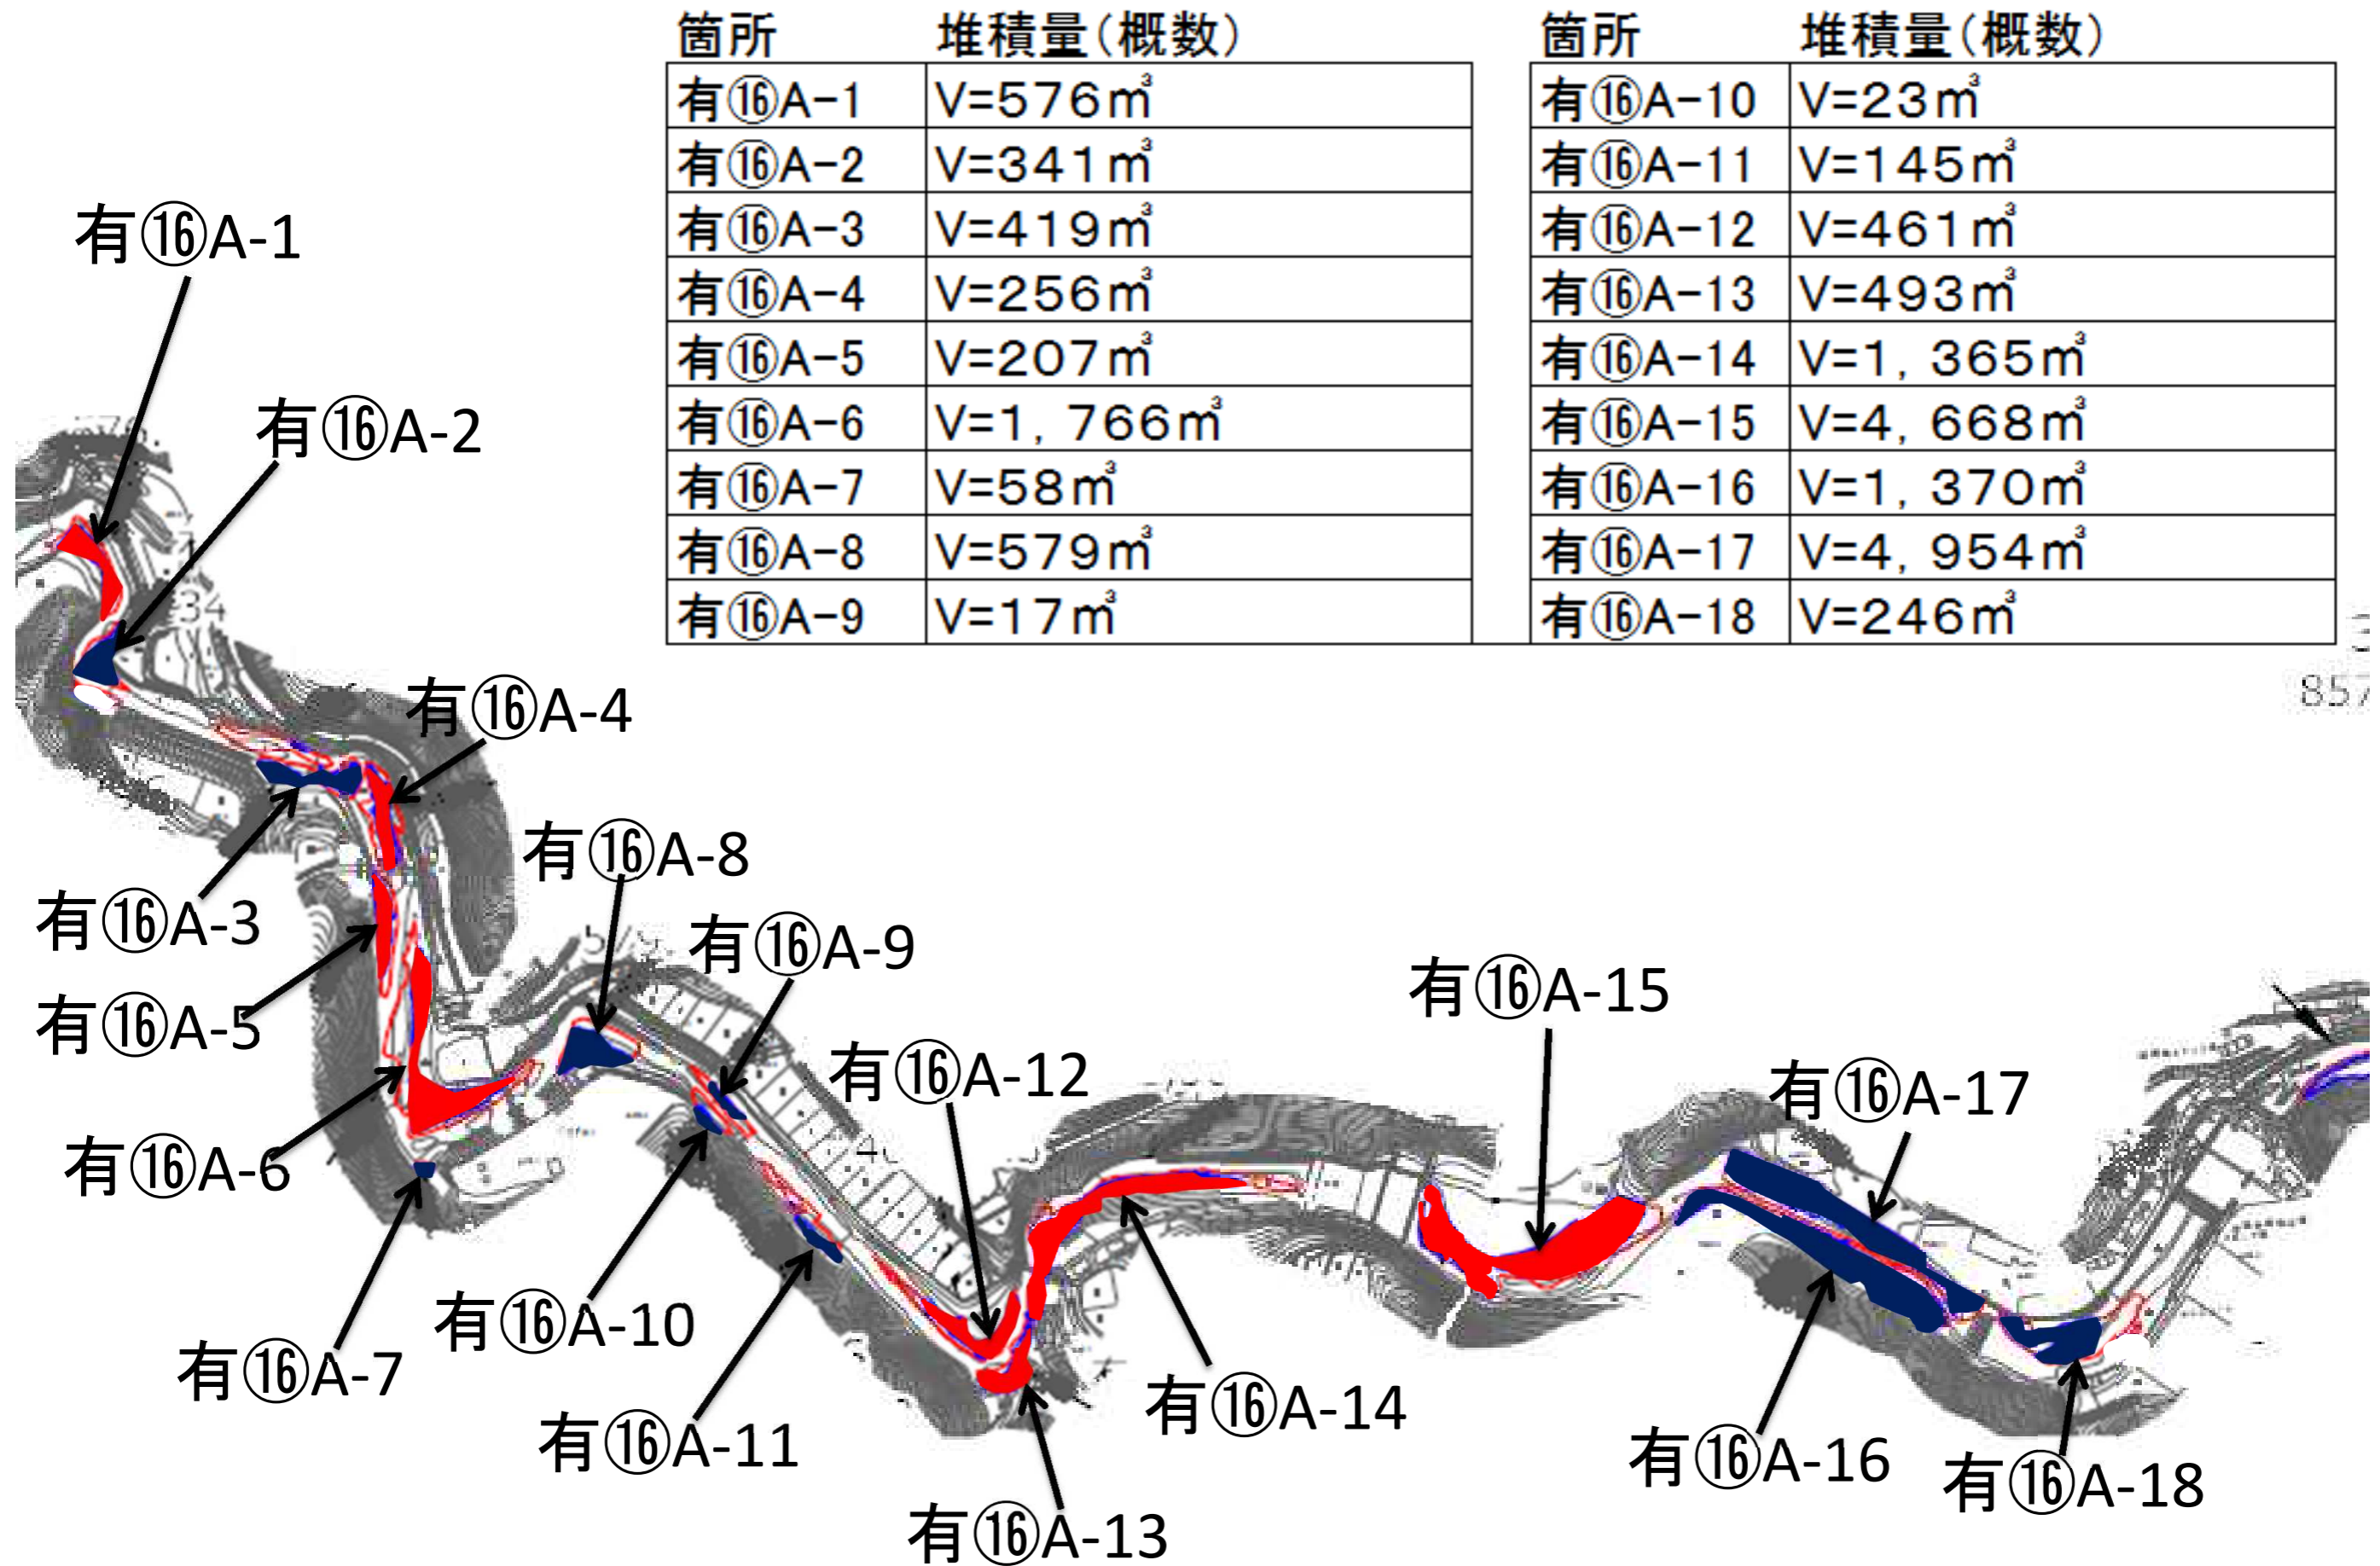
| 箇所 | 堆積量(概数) |
|---|---|
| 有⑯A-1 | V=576㎥ |
| 有⑯A-2 | V=341㎥ |
| 有⑯A-3 | V=419㎥ |
| 有⑯A-4 | V=256㎥ |
| 有⑯A-5 | V=207㎥ |
| 有⑯A-6 | V=1，766㎥ |
| 有⑯A-7 | V=58㎥ |
| 有⑯A-8 | V=579㎥ |
| 有⑯A-9 | V=17㎥ |

| 箇所 | 堆積量(概数) |
|---|---|
| 有⑯A-10 | V=23㎥ |
| 有⑯A-11 | V=145㎥ |
| 有⑯A-12 | V=461㎥ |
| 有⑯A-13 | V=493㎥ |
| 有⑯A-14 | V=1，365㎥ |
| 有⑯A-15 | V=4，668㎥ |
| 有⑯A-16 | V=1，370㎥ |
| 有⑯A-17 | V=4，954㎥ |
| 有⑯A-18 | V=246㎥ |

有⑯A-1
有⑯A-2
有⑯A-4
有⑯A-3
有⑯A-8
有⑯A-9
有⑯A-5
有⑯A-15
有⑯A-12
有⑯A-17
有⑯A-6
有⑯A-10
有⑯A-7
有⑯A-14
有⑯A-11
有⑯A-16
有⑯A-18
有⑯A-13